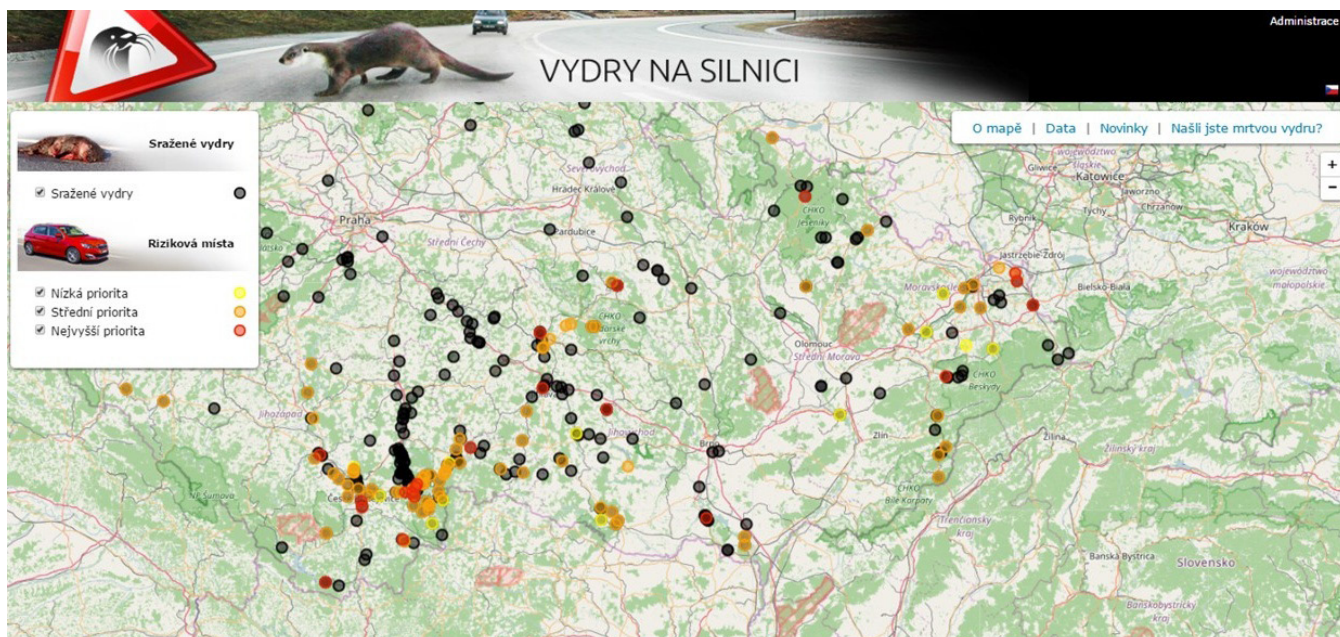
VYDRY NA SILNICI

Administrace

O mapě | Data | Novinky | Našli jste mrtvou vydru?

Sražené vydry

Sražené vydry

Riziková místa

Nízká priorita
Střední priorita
Nejvyšší priorita

+
−

Praha
Hradec Králové
Pardubice
Severovýchod
Střední Čechy
CHKO Jeseníky
Katowice
Gliwice
Tychy
Rybnik
Jaworzno
Chrzanów
Kraków
Jastrzębie-Zdrój
Bielsko-Biała
województwo śląskie
województwo małopolskie
Moravskoslezsko
CHKO Žďárské vrchy
Olomouc
Střední Morava
CHKO Beskydy
Jihozápad
Jihovýchod
Brno
Zlín
Žilina
Žilinský kraj
NP Šumava
CHKO Bílé Karpaty
Trenčiansky kraj
Banská Bystrica
Slovensko
Banskobystrický kraj